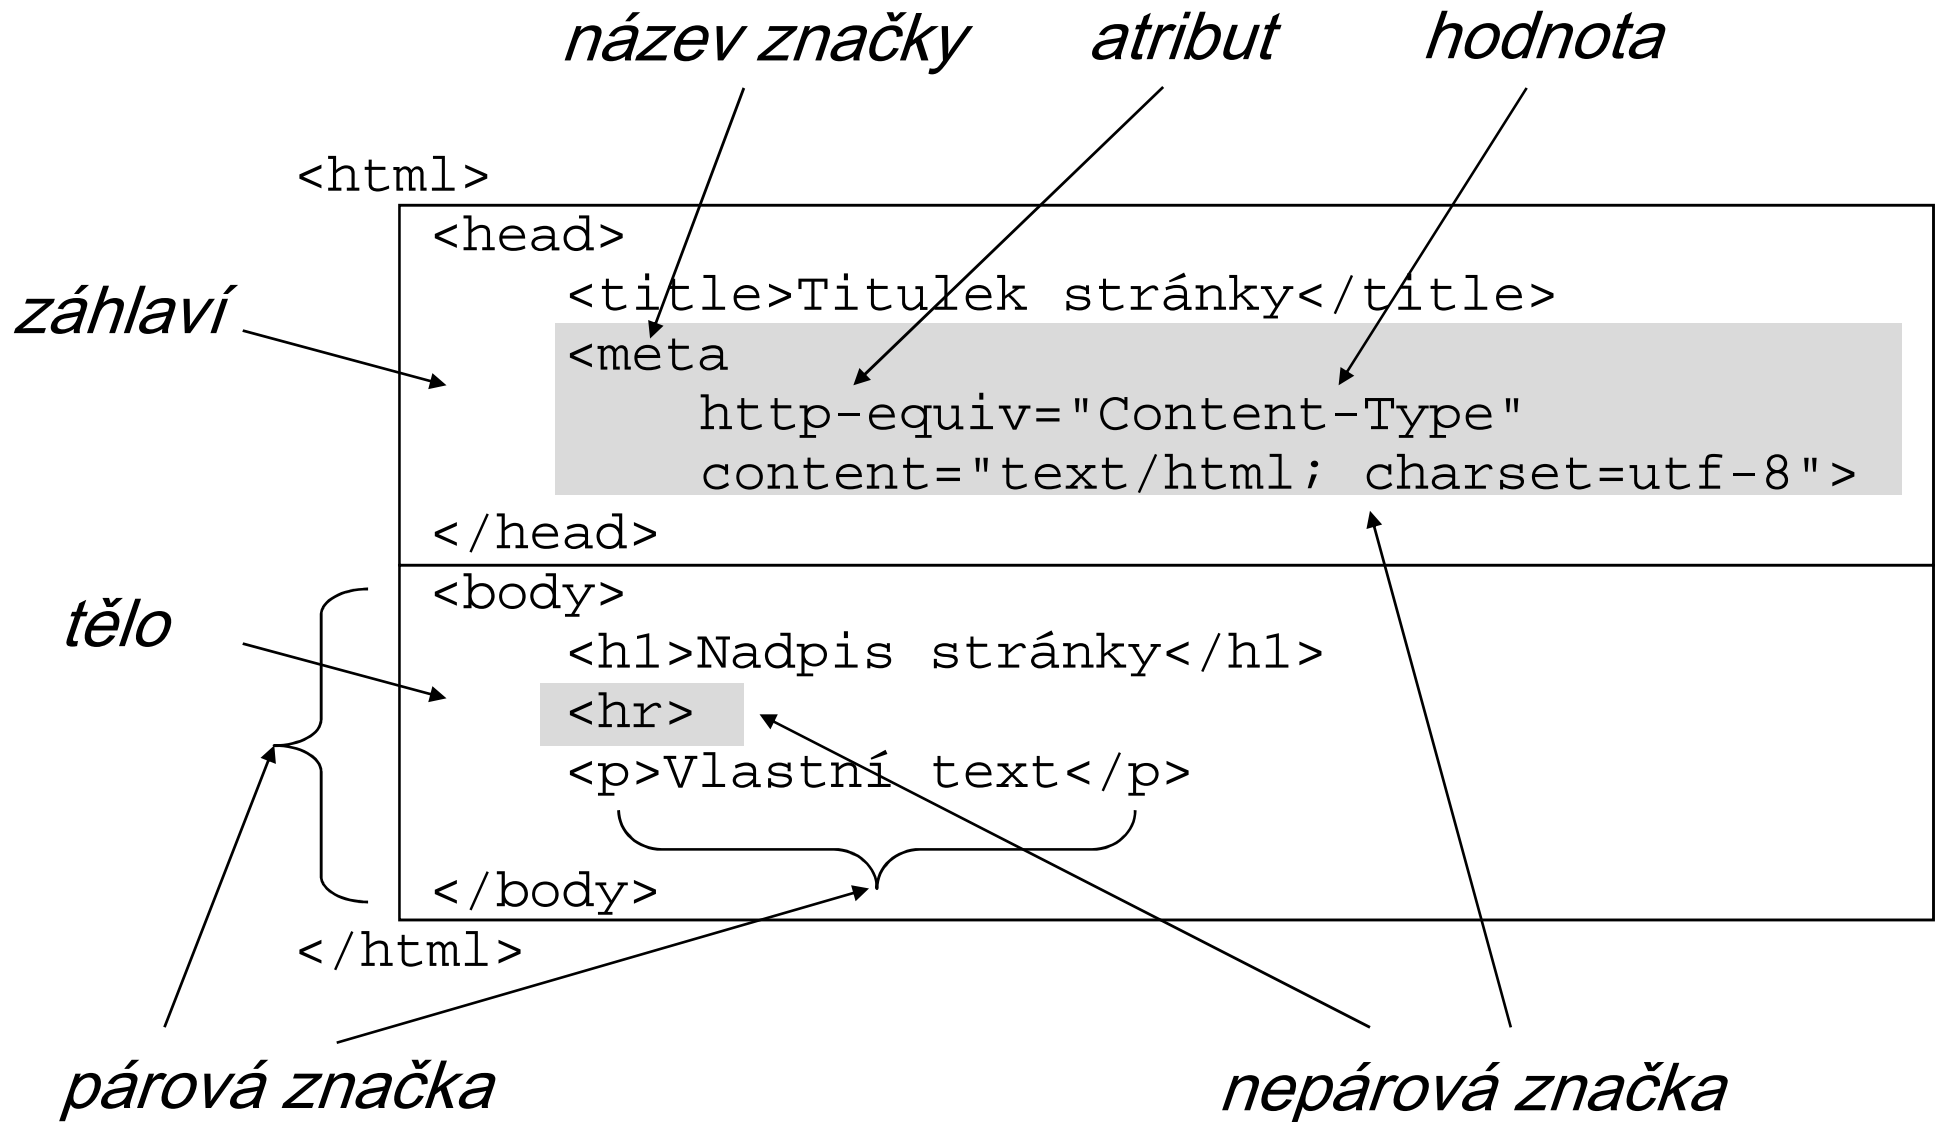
název značky atribut hodnota

<html>
<head>
<title>Titulek stránky</title>
<meta
http-equiv="Content-Type"
content="text/html; charset=utf-8">
</head>
<body>
<h1>Nadpis stránky</h1>
<hr>
<p>Vlastní text</p>
</body>
</html>

záhlaví

tělo

párová značka

nepárová značka